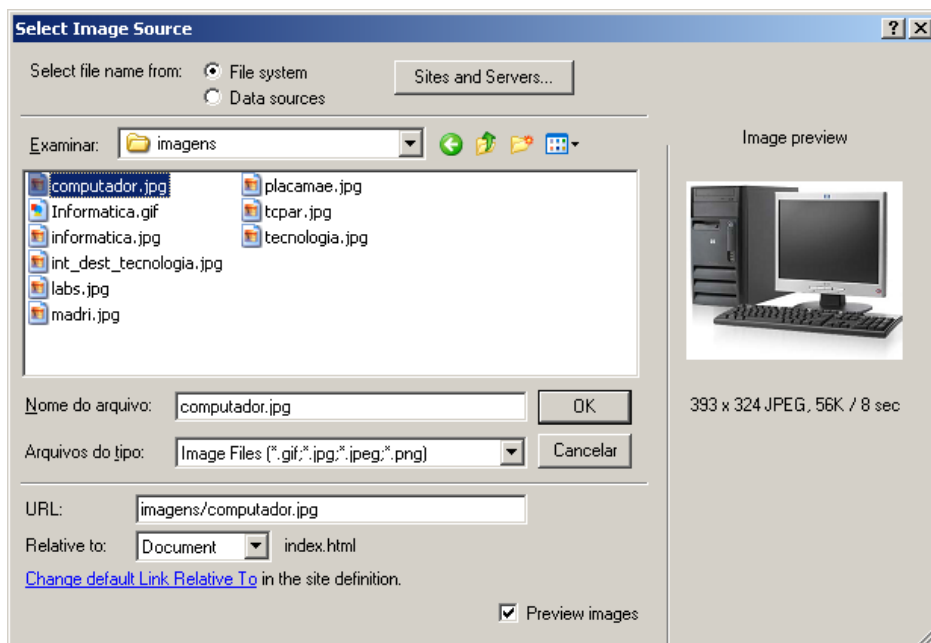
Select Image Source

?
X

Select file name from: File system
Data sources

Sites and Servers...

Examinar: imagens

computador.jpg
Informatica.gif
informatica.jpg
int_dest_tecnologia.jpg
labs.jpg
madri.jpg
placamae.jpg
tcpar.jpg
tecnologia.jpg

Image preview

393 x 324 JPEG, 56K / 8 sec

Nome do arquivo: computador.jpg
OK

Arquivos do tipo: Image Files (*.gif;*.jpg;*.jpeg;*.png)
Cancelar

URL: imagens/computador.jpg

Relative to: Document index.html

Change default Link Relative To in the site definition.

Preview images